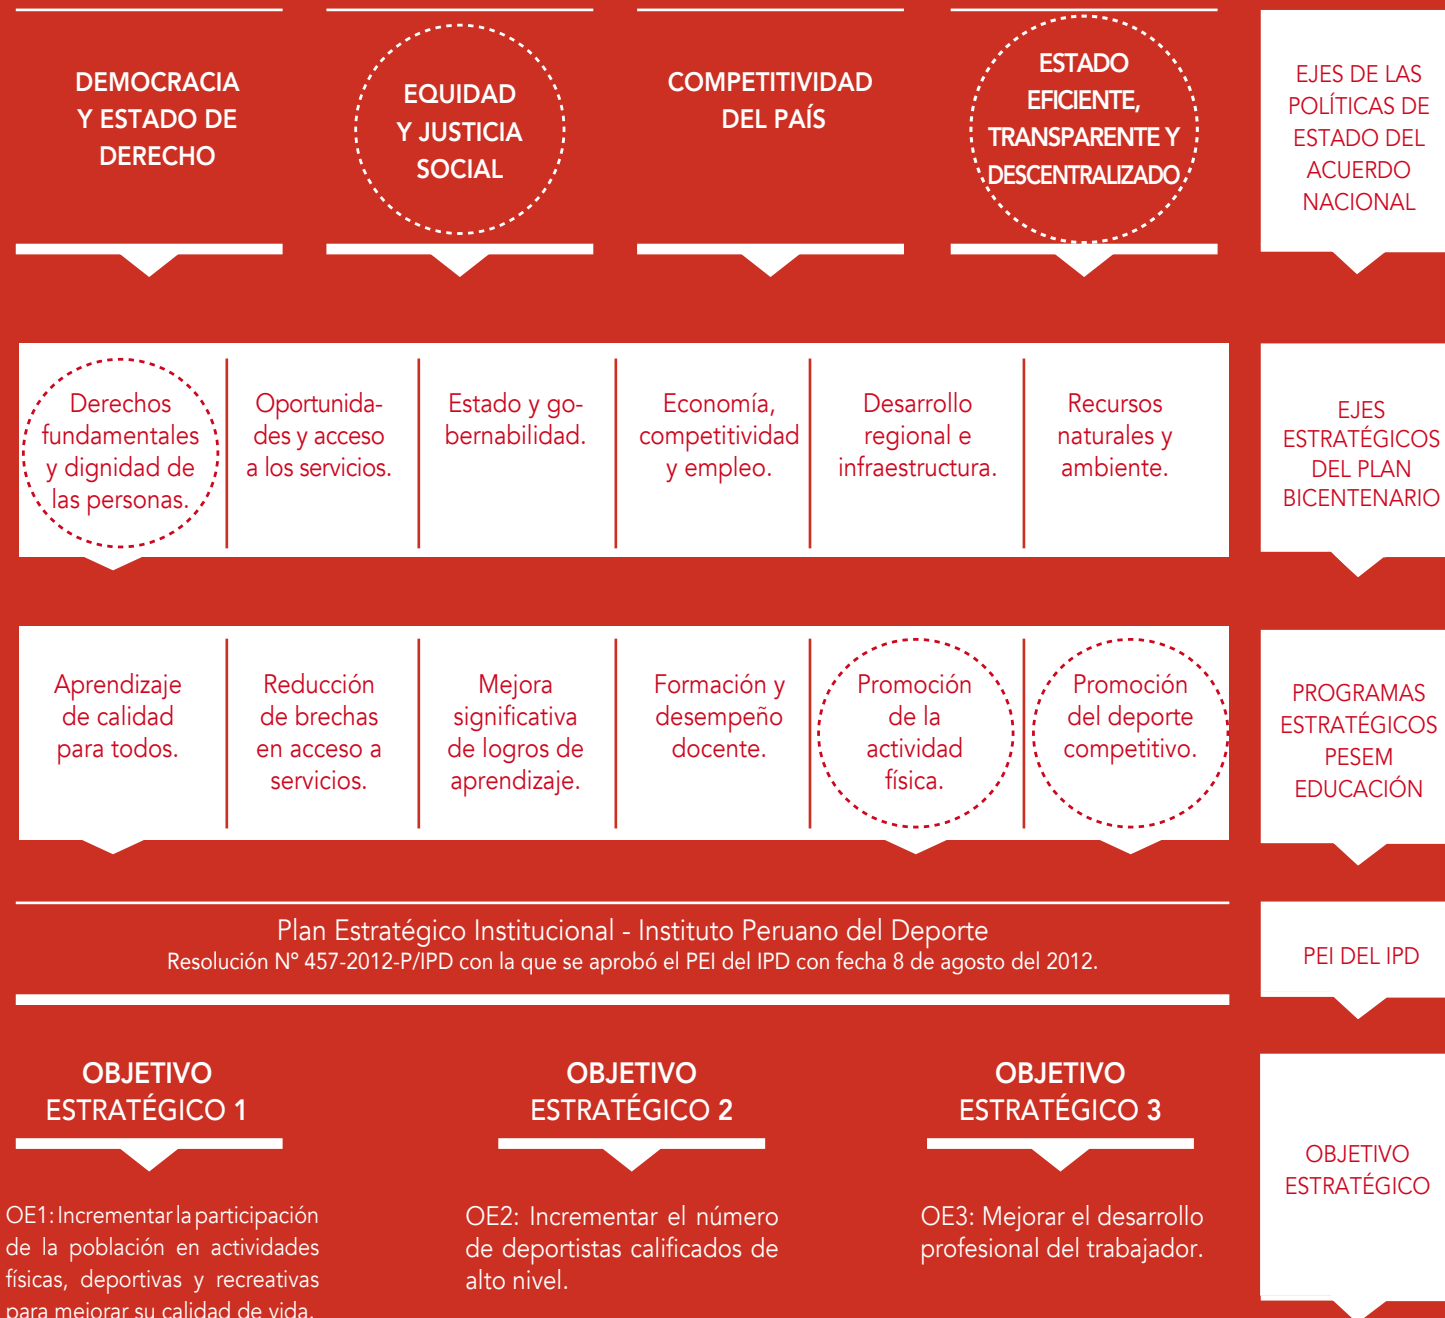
DEMOCRACIA Y ESTADO DE DERECHO

EQUIDAD Y JUSTICIA SOCIAL

COMPETITIVIDAD DEL PAÍS

ESTADO EFICIENTE, TRANSPARENTE Y DESCENTRALIZADO

EJES DE LAS POLÍTICAS DE ESTADO DEL ACUERDO NACIONAL

Derechos fundamentales y dignidad de las personas.

Oportunidades y acceso a los servicios.

Estado y gobernabilidad.

Economía, competitividad y empleo.

Desarrollo regional e infraestructura.

Recursos naturales y ambiente.

EJES ESTRATÉGICOS DEL PLAN BICENTENARIO

Aprendizaje de calidad para todos.

Reducción de brechas en acceso a servicios.

Mejora significativa de logros de aprendizaje.

Formación y desempeño docente.

Promoción de la actividad física.

Promoción del deporte competitivo.

PROGRAMAS ESTRATÉGICOS PESEM EDUCACIÓN

Plan Estratégico Institucional - Instituto Peruano del Deporte
Resolución N° 457-2012-P/IPD con la que se aprobó el PEI del IPD con fecha 8 de agosto del 2012.

PEI DEL IPD

OBJETIVO ESTRATÉGICO 1

OBJETIVO ESTRATÉGICO 2

OBJETIVO ESTRATÉGICO 3

OE1: Incrementar la participación de la población en actividades físicas, deportivas y recreativas para mejorar su calidad de vida.

OE2: Incrementar el número de deportistas calificados de alto nivel.

OE3: Mejorar el desarrollo profesional del trabajador.

OBJETIVO ESTRATÉGICO